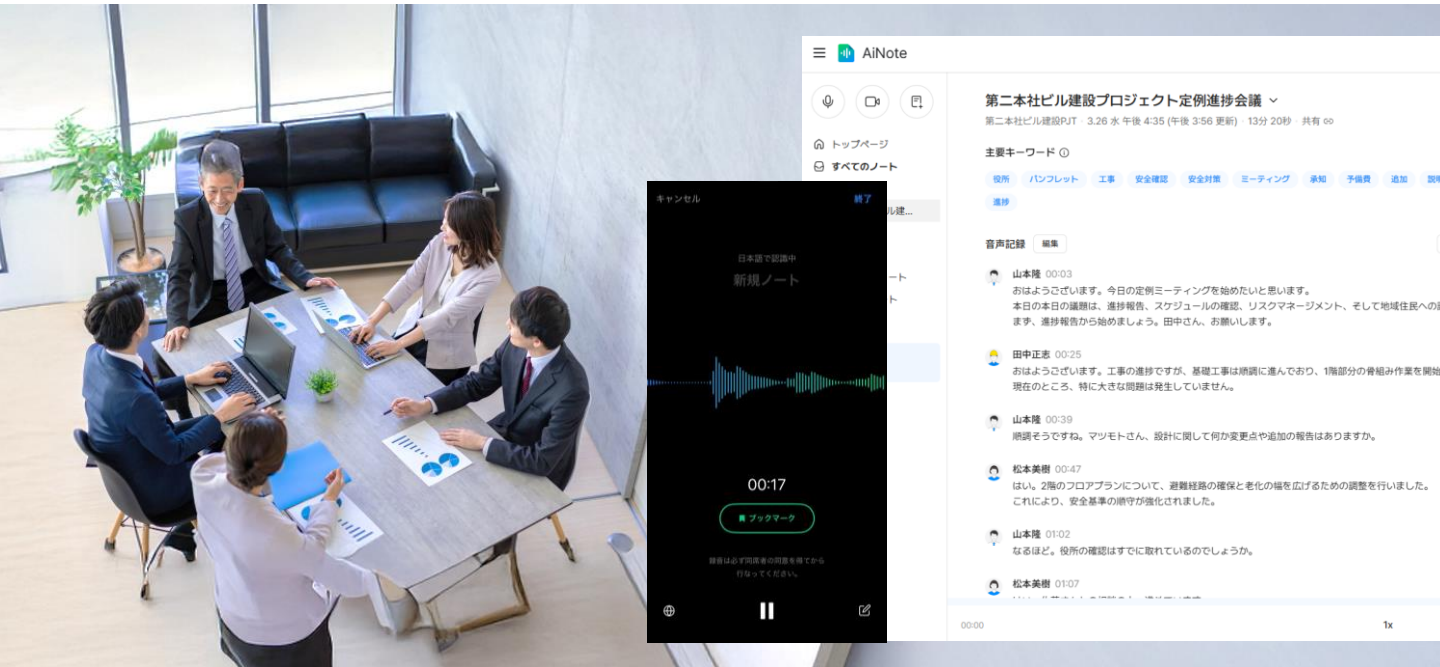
AiNote

トップページ
すべてのノート
ル建...
ート
ート

キャンセル
終了
日本語で認識中
新規ノート
00:17
ブックマーク
録音は必ず関係者の同意を得てから行なってください。

第二本社ビル建設プロジェクト定例進捗会議
第二本社ビル建設PJT · 3.26 水 午後 4:35 (午後 3:56 更新) · 13分 20秒 · 共有

主要キーワード
役所 パンフレット 工事 安全確認 安全対策 ミーティング 承知 予備費 追加 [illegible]
進捗

音声記録 編集

山本隆 00:03
おはようございます。今日の定例ミーティングを始めたいと思います。
本日の本日の議題は、進捗報告、スケジュールの確認、リスクマネージメント、そして地域住民への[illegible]
まず、進捗報告から始めましょう。田中さん、お願いします。

田中正志 00:25
おはようございます。工事の進捗ですが、基礎工事は順調に進んでおり、1階部分の骨組み作業を開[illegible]
現在のところ、特に大きな問題は発生していません。

山本隆 00:39
順調そうですね。マツモトさん、設計に関して何か変更点や追加の報告はありますか。

松本美樹 00:47
はい。2階のフロアプランについて、避難経路の確保と老化の幅を広げるための調整を行いました。
これにより、安全基準の順守が強化されました。

山本隆 01:02
なるほど。役所の確認はすでに取れているのでしょうか。

松本美樹 01:07
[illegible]

00:00
1x